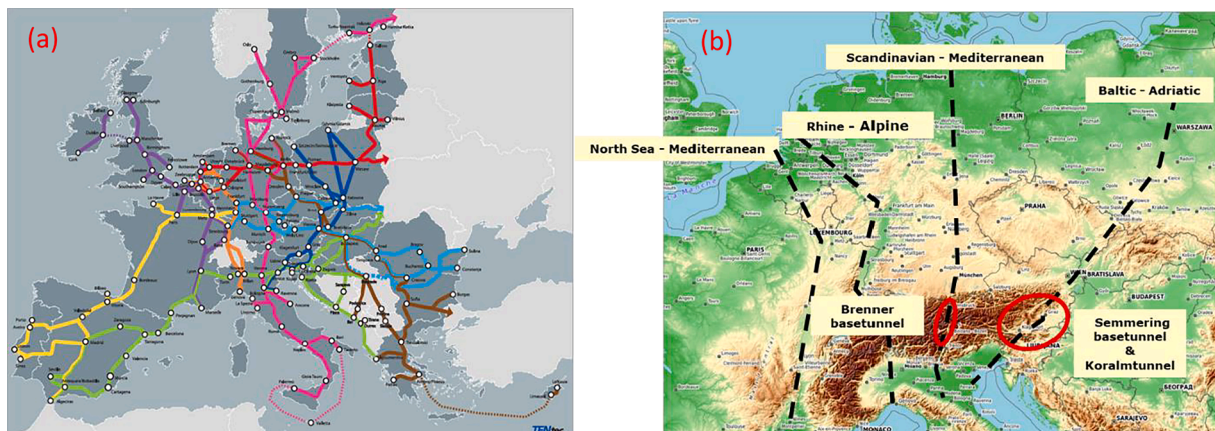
(a)

(b)

Scandinavian - Mediterranean

Baltic - Adriatic

Rhine - Alpine

North Sea - Mediterranean

Brenner basetunnel

Semmering basetunnel & Koralmtunnel

BERLIN

WARSZAWA

PRAHA

PARIS

BRATISLAVA

BUDAPEST

LUXEMBOURG

Frankfurt am Main

Hamburg

München

Dresden

SARAJEVO

БЕОГРАД

MONACO